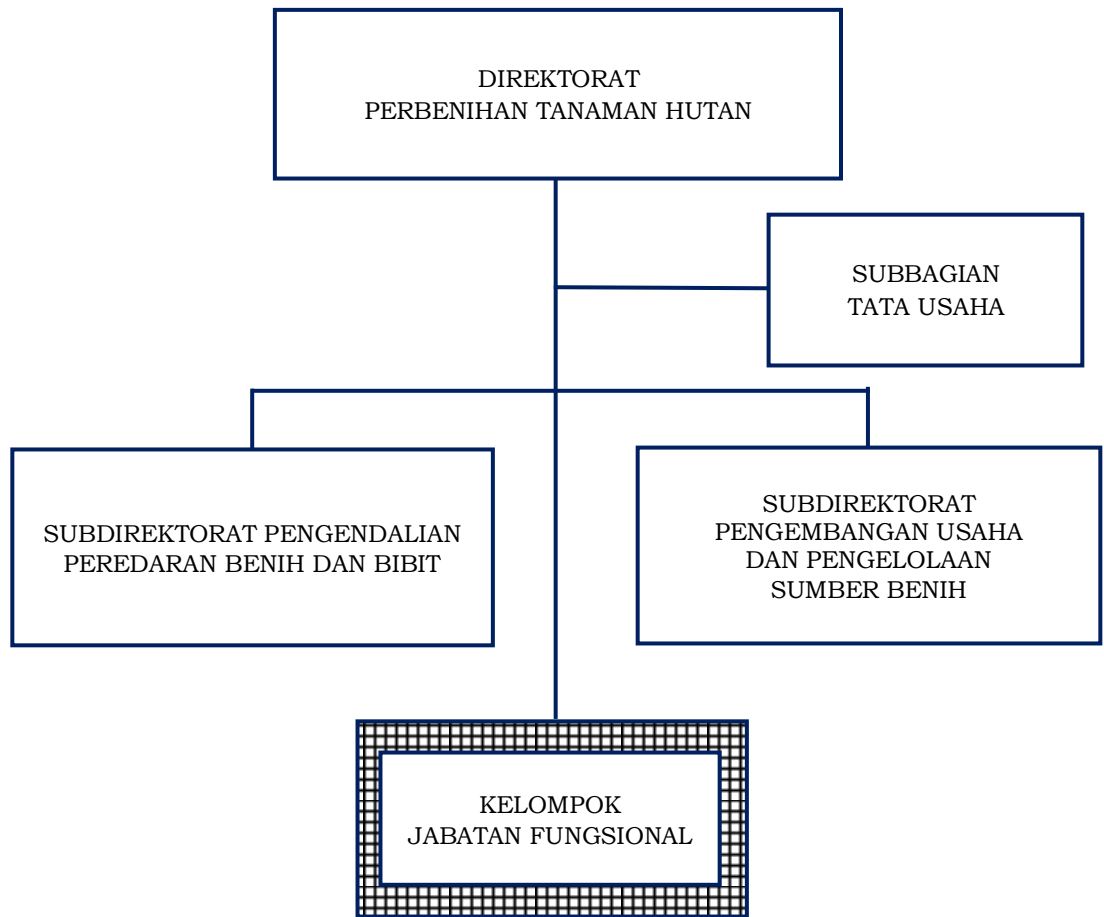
DIREKTORAT
PERBENIHAN TANAMAN HUTAN

SUBBAGIAN
TATA USAHA

SUBDIREKTORAT PENGENDALIAN
PEREDARAN BENIH DAN BIBIT

SUBDIREKTORAT
PENGEMBANGAN USAHA
DAN PENGELOLAAN
SUMBER BENIH

KELOMPOK
JABATAN FUNGSIONAL